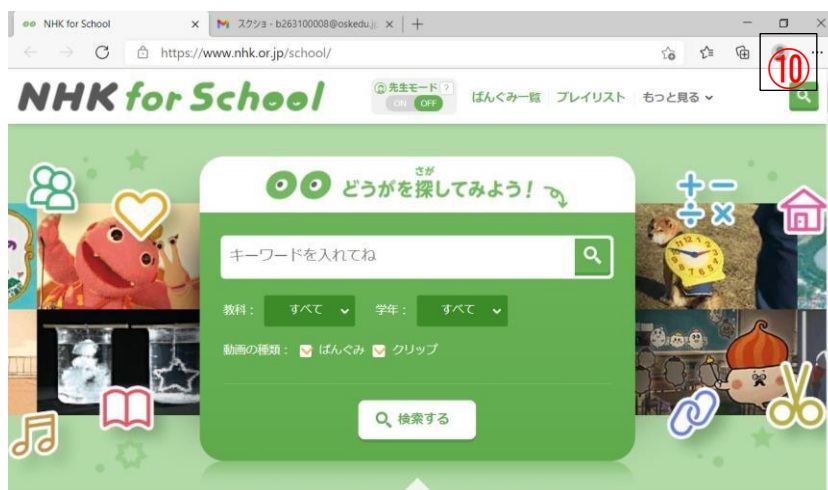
NHK for School × スクシヨ - b263100008@oskedu.jp × +

https://www.nhk.or.jp/school/

⑩

NHK for School

先生モード ?
ON OFF

ばんぐみ一覧 プレイリスト もっと見る

どうがを探してみよう！

さが

キーワードを入れてね

教科： すべて 学年： すべて

動画の種類： ばんぐみ クリップ

検索する